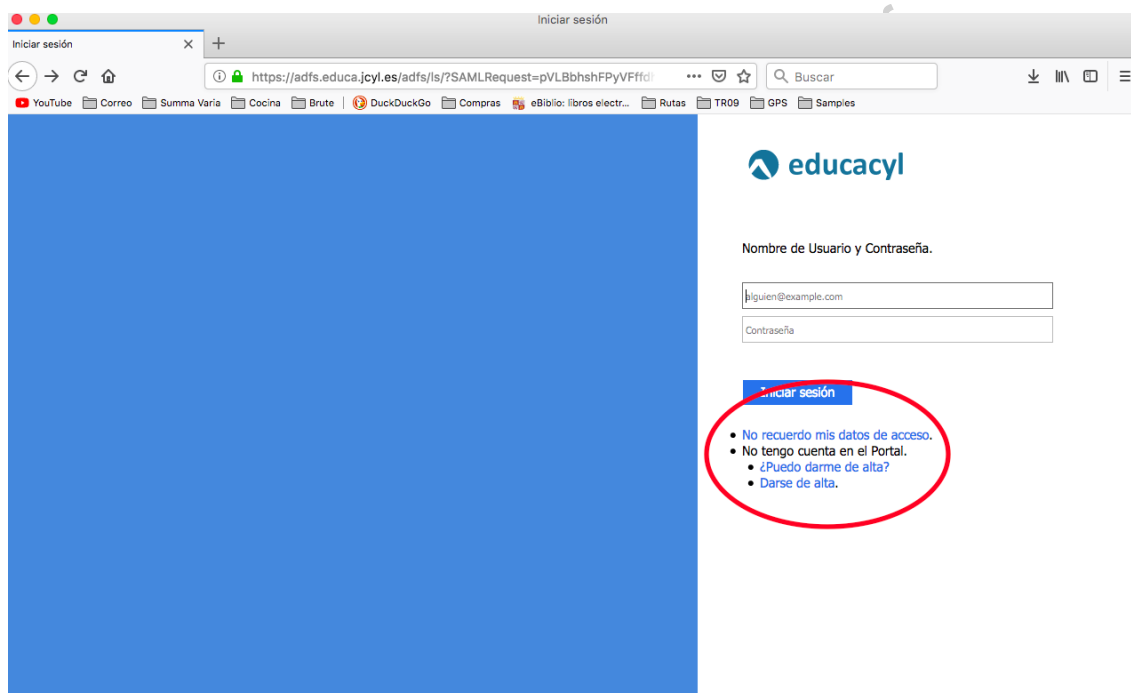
Iniciar sesión

Iniciar sesión ×

https://adfs.educa.jcyl.es/adfs/ls/?SAMLRequest=pVLBbhshFPyVFffd

Buscar

YouTube Correo Summa Varia Cocina Brute DuckDuckGo Compras eBiblio: libros electr... Rutas TR09 GPS Samples

educacyl

Nombre de Usuario y Contraseña.

alguien@example.com

Contraseña

Iniciar sesión

- No recuerdo mis datos de acceso.
- No tengo cuenta en el Portal.
  - ¿Puedo darme de alta?
  - Darse de alta.